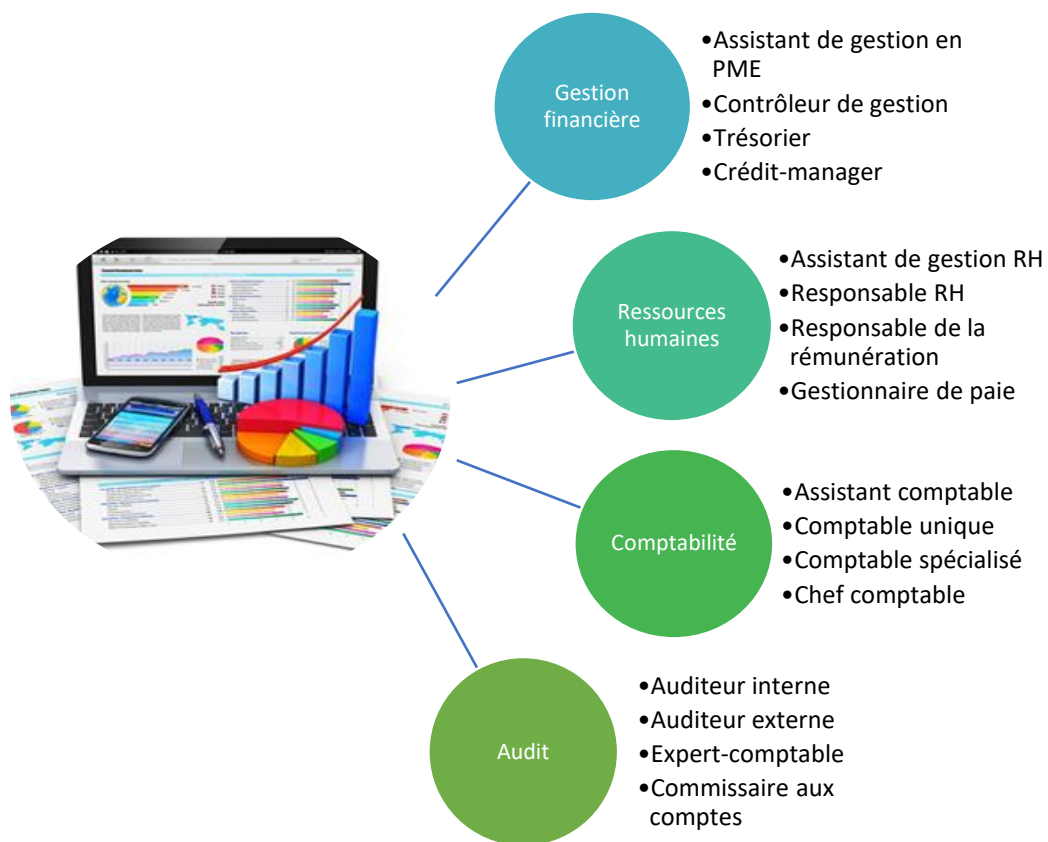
Gestion financière

•Assistant de gestion en PME
•Contrôleur de gestion
•Trésorier
•Crédit-manager

Ressources humaines

•Assistant de gestion RH
•Responsable RH
•Responsable de la rémunération
•Gestionnaire de paie

Comptabilité

•Assistant comptable
•Comptable unique
•Comptable spécialisé
•Chef comptable

Audit

•Auditeur interne
•Auditeur externe
•Expert-comptable
•Commissaire aux comptes